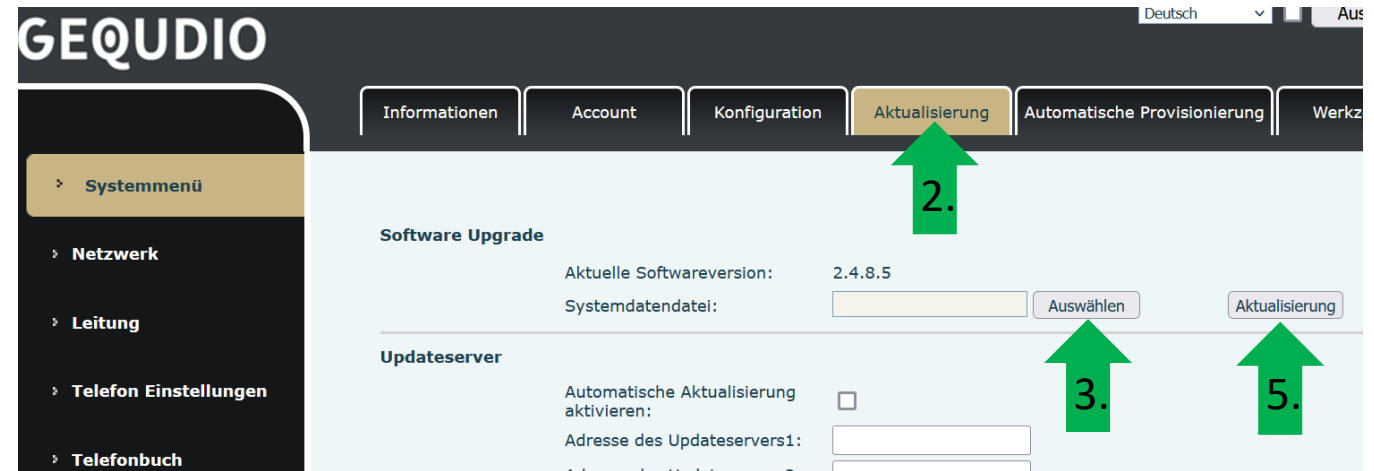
GEQUDIO

Deutsch

Aus

Informationen
Account
Konfiguration
Aktualisierung
Automatische Provisionierung
Werkz

Systemmenü
Netzwerk
Leitung
Telefon Einstellungen
Telefonbuch

2.

Software Upgrade

Aktuelle Softwareversion: 2.4.8.5
Systemdatendatei:
Auswählen
Aktualisierung

Updateserver

Automatische Aktualisierung aktivieren:
Adresse des Updateservers1:
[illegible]

3.

5.